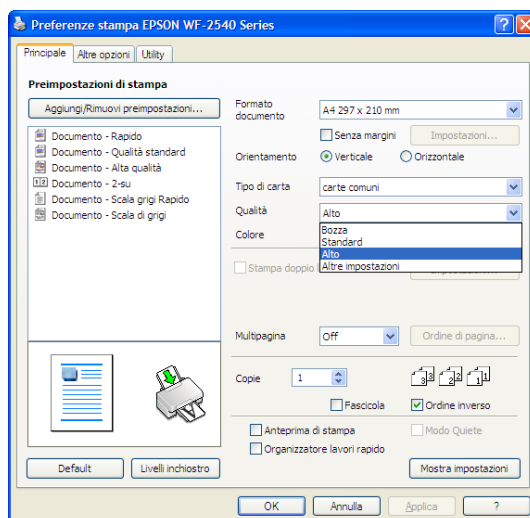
Preferenze stampa EPSON WF-2540 Series

?

Principale | Altre opzioni | Utility

Preimpostazioni di stampa

Aggiungi/Rimuovi preimpostazioni...

Documento - Rapido
Documento - Qualità standard
Documento - Alta qualità
Documento - 2-su
Documento - Scala grigi Rapido
Documento - Scala di grigi

Formato documento
A4 297 x 210 mm

Senza margini
Impostazioni...

Orientamento
Verticale
Orizzontale

Tipo di carta
carte comuni

Qualità
Alto

Colore

Bozza
Standard
Alto
Altre impostazioni

Stampa doppio

Multipagina
Off
Ordine di pagina...

Copie
1

Fascicola
Ordine inverso

Anteprima di stampa
Modo Quiete
Organizzatore lavori rapido

Default
Livelli inchiostro
Mostra impostazioni

OK
Annulla
Applica
?